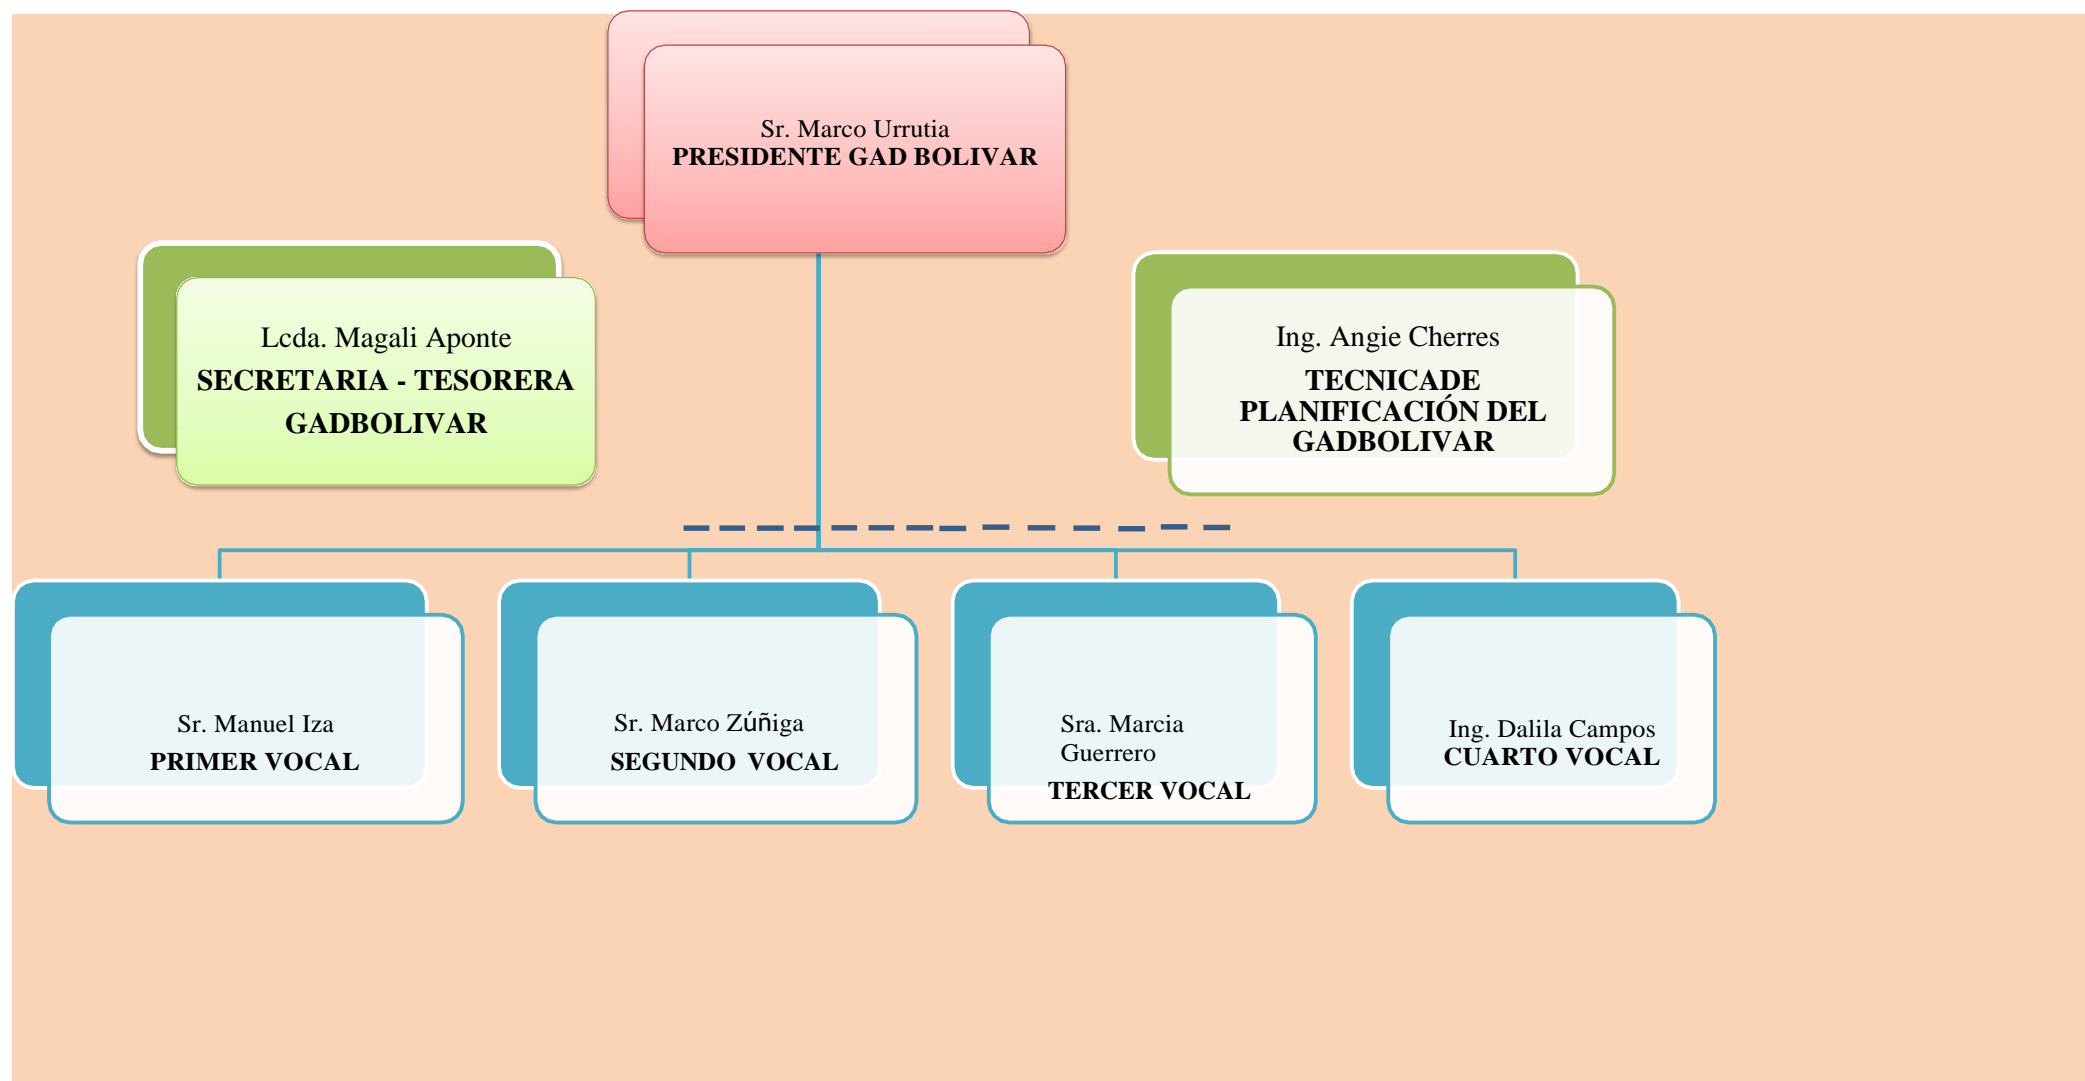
Sr. Marco Urrutia
PRESIDENTE GAD BOLIVAR

Lcda. Magali Aponte
SECRETARIA - TESORERA GADBOLIVAR

Ing. Angie Cherres
TECNICADE PLANIFICACIÓN DEL GADBOLIVAR

Sr. Manuel Iza
PRIMER VOCAL

Sr. Marco Zúñiga
SEGUNDO VOCAL

Sra. Marcia Guerrero
TERCER VOCAL

Ing. Dalila Campos
CUARTO VOCAL